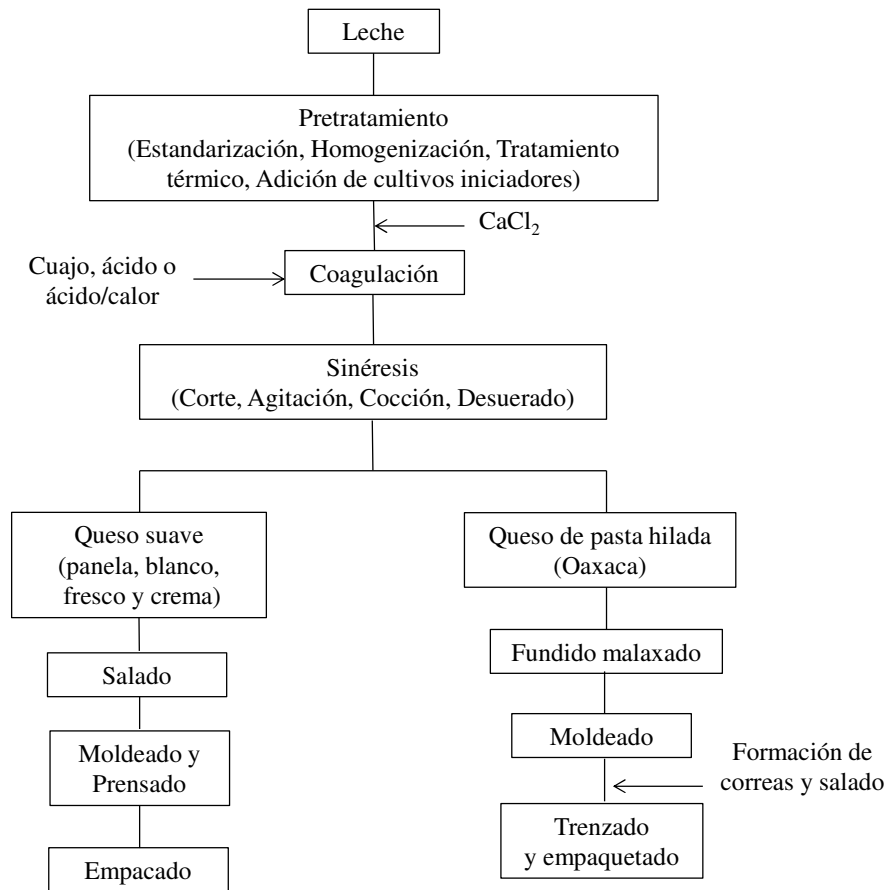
Leche

Pretratamiento
(Estandarización, Homogenización, Tratamiento térmico, Adición de cultivos iniciadores)

$CaCl_2$

Cuajo, ácido o ácido/calor

Coagulación

Sinéresis
(Corte, Agitación, Cocción, Desuerado)

Queso suave
(panela, blanco, fresco y crema)

Salado

Moldeado y Prensado

Empacado

Queso de pasta hilada
(Oaxaca)

Fundido malaxado

Moldeado

Formación de correas y salado

Trenzado y empaquetado